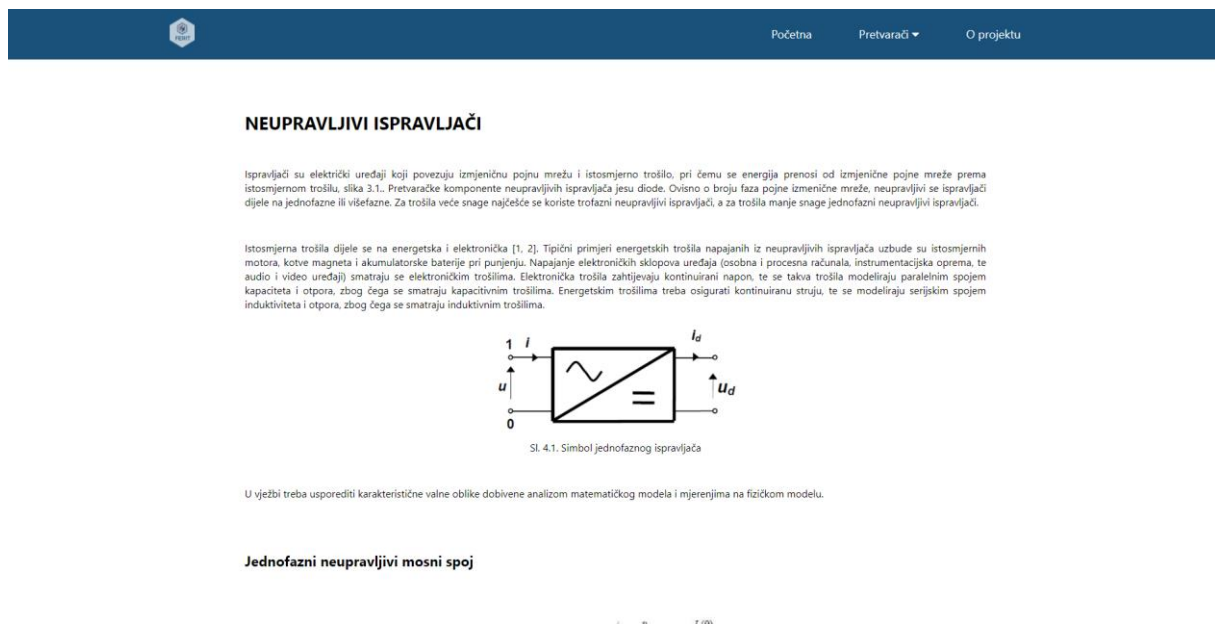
FERIT

Početna Pretvarači ▾ O projektu

NEUPRAVLJIVI ISPRAVLJAČI

Ispravljači su električki uređaji koji povezuju izmjeničnu pojnu mrežu i istosmjerno trošilo, pri čemu se energija prenosi od izmjenične pojne mreže prema istosmjernom trošilu, slika 3.1.. Pretvaračke komponente neupravljivih ispravljača jesu diode. Ovisno o broju faza pojne izmjenične mreže, neupravljivi se ispravljači dijele na jednofazne ili višefazne. Za trošila veće snage najčešće se koriste trofazni neupravljivi ispravljači, a za trošila manje snage jednofazni neupravljivi ispravljači.

Istosmjerna trošila dijele se na energetska i elektronička [1, 2]. Tipični primjeri energetskih trošila napajanih iz neupravljivih ispravljača uzbude su istosmjernih motora, kotve magneta i akumulatorske baterije pri punjenju. Napajanje elektroničkih sklopova uređaja (osobna i procesna računala, instrumentacijska oprema, te audio i video uređaji) smatraju se elektroničkim trošilima. Elektronička trošila zahtijevaju kontinuirani napon, te se takva trošila modeliraju paralelnim spojem kapaciteta i otpora, zbog čega se smatraju kapacitivnim trošilima. Energetskim trošilima treba osigurati kontinuiranu struju, te se modeliraju serijskim spojem induktiviteta i otpora, zbog čega se smatraju induktivnim trošilima.

1 $i$ $i_d$ $u$ $u_d$ 0 =

Sl. 4.1. Simbol jednofaznog ispravljača

U vježbi treba usporediti karakteristične valne oblike dobivene analizom matematičkog modela i mjerenjima na fizičkom modelu.

Jednofazni neupravljivi mosni spoj

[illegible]